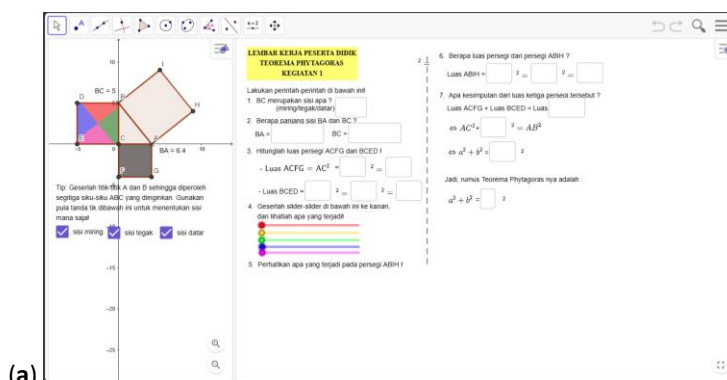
10

BC = 5

D

B

I

H

E

C

A

BA = 6.4

-5

0

5

10

F

G

Tip: Geserlah titik-titik A dan B sehingga diperoleh segitiga siku-siku ABC yang diinginkan. Gunakan pula tanda tik dibawah ini untuk menentukan sisi mana saja!

sisi miring

sisi tegak

sisi datar

-15

-20

-25

LEMBAR KERJA PESERTA DIDIK
TEOREMA PHYTAGORAS
KEGIATAN 1

Lakukan perintah-perintah di bawah ini!

1. BC merupakan sisi apa ? (miring/tegak/datar)

2. Berapa panjang sisi BA dan BC ?
BA = BC =

3. Hitunglah luas persegi ACFG dan BCED !
- Luas ACFG = $AC^2$ = $^2$ =
- Luas BCED = $^2$ = $^2$ =

4. Geserlah slider-slider di bawah ini ke kanan, dan lihatlah apa yang terjadi!

5. Perhatikan apa yang terjadi pada persegi ABIH !

6. Berapa luas persegi dari persegi ABIH ?
Luas ABIH = $^2$ = $^2$ =

7. Apa kesimpulan dari luas ketiga persegi tersebut ?
Luas ACFG + Luas BCED = Luas
⇔ $AC^2$+ $^2 = AB^2$
⇔ $a^2 + b^2 =$ $^2$

Jadi, rumus Teorema Phytagoras nya adalah :
$a^2 + b^2 =$ $^2$

(a)